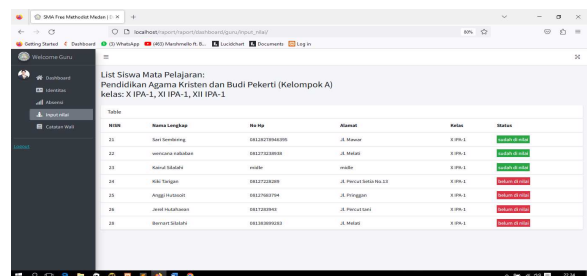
SMA Free Methodist Medan | D ×
localhost/raport/raport/dashboard/guru/input_nilai/
80%
Getting Started Dashboard (3) WhatsApp (402) Marshmello ft. B... Lucidchart Documents Log in

Welcome Guru

Dashboard
Identitas
Absensi
Input nilai
Catatan Wali

Logout

List Siswa Mata Pelajaran:
Pendidikan Agama Kristen dan Budi Pekerti (Kelompok A)
kelas: X IPA-1, XI IPA-1, XII IPA-1

Table

| NISN | Nama Lengkap | No Hp | Alamat | Kelas | Status |
|---|---|---|---|---|---|
| 21 | Sari Sembiring | 081282789466395 | Jl. Mawar | X IPA-1 | sudah di nilai |
| 22 | wenciana nababan | 081273233938 | Jl. Melati | X IPA-1 | sudah di nilai |
| 23 | Kairul Sibolah | medle | medle | X IPA-1 | sudah di nilai |
| 24 | Riki Tarigan | 081272328269 | Jl. Pencut Setia No.13 | X IPA-1 | belum di nilai |
| 25 | Anggi Hutasoit | 08127663794 | Jl. Pringgan | X IPA-1 | belum di nilai |
| 26 | Jerel Hutahaean | 0817282943 | Jl. Pencut Sani | X IPA-1 | belum di nilai |
| 28 | Berrart Sibolah | 081263889283 | Jl. Melati | X IPA-1 | belum di nilai |